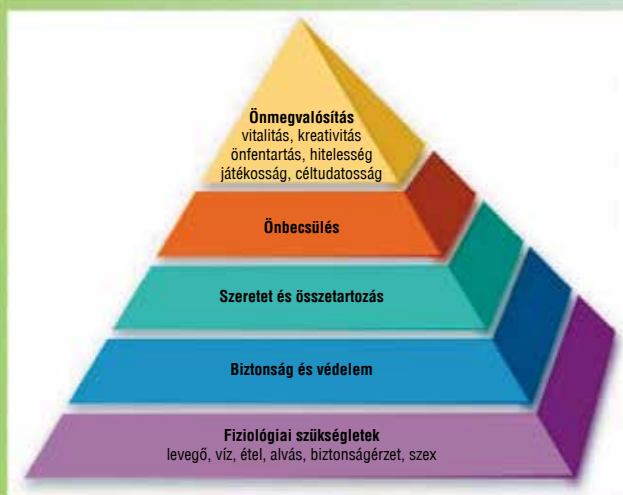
Önmegvalósítás
vitalitás, kreativitás
önfentartás, hitelesség
játékosság, céltudatosság

Önbecsülés

Szeretet és összetartozás

Biztonság és védelem

Fiziológiai szükségletek
levegő, víz, étel, alvás, biztonságérzet, szex